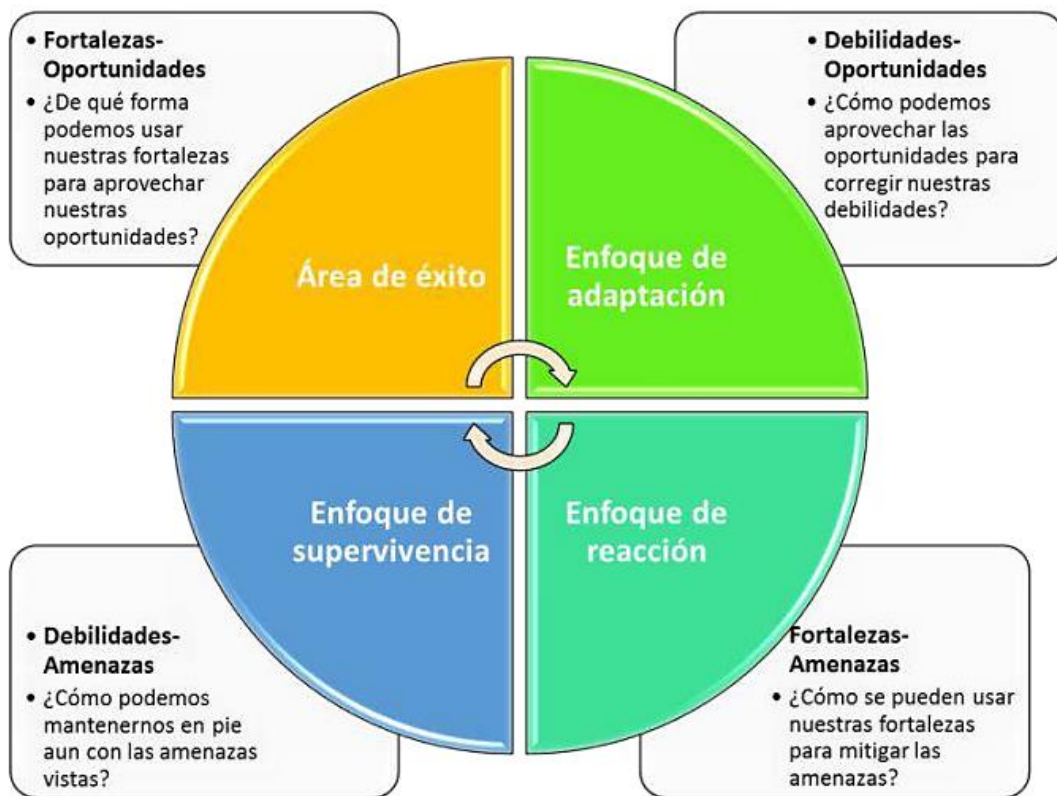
• Fortalezas-Oportunidades
• ¿De qué forma podemos usar nuestras fortalezas para aprovechar nuestras oportunidades?

• Debilidades-Oportunidades
• ¿Cómo podemos aprovechar las oportunidades para corregir nuestras debilidades?

Área de éxito

Enfoque de adaptación

Enfoque de supervivencia

Enfoque de reacción

• Debilidades-Amenazas
• ¿Cómo podemos mantenernos en pie aun con las amenazas vistas?

Fortalezas-Amenazas
• ¿Cómo se pueden usar nuestras fortalezas para mitigar las amenazas?